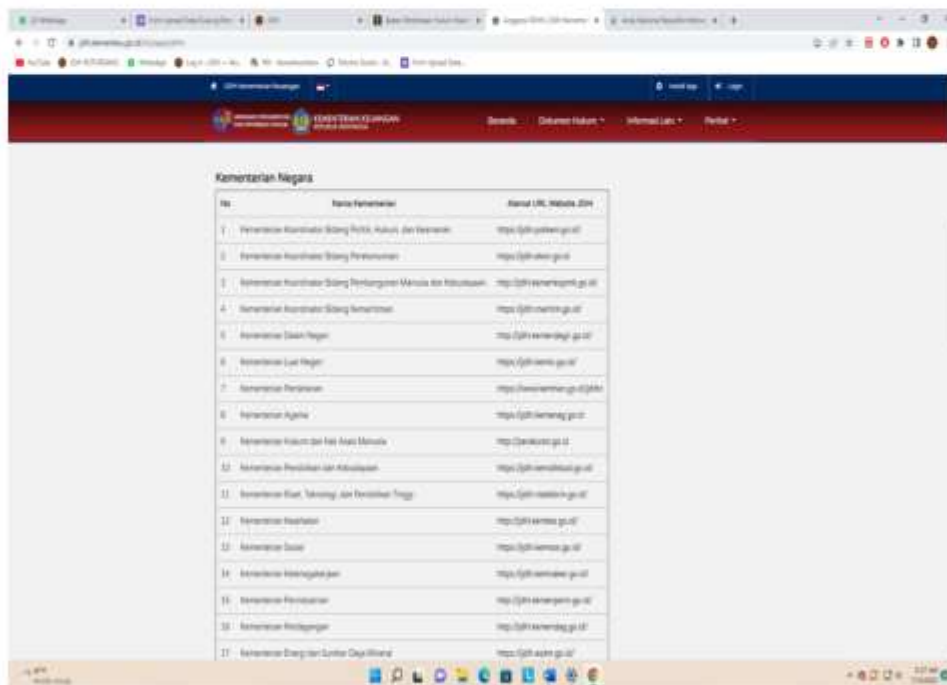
KEMENTERIAN KEUANGAN

Beranda Dokumen Hukum Informasi Lain Partisi

Kementerian Negara

| No | Nama Kementerian | Alamat URL Website JDIH |
|---|---|---|
| 1 | Kementerian Koordinator Bidang Politik, Hukum, dan Keamanan | https://jdih.polkam.go.id/ |
| 2 | Kementerian Koordinator Bidang Perekonomian | https://jdih.ekon.go.id |
| 3 | Kementerian Koordinator Bidang Pembangunan Manusia dan Kebudayaan | http://jdih.kemenkopmk.go.id/ |
| 4 | Kementerian Koordinator Bidang Kemaritiman | https://jdih.maritim.go.id/ |
| 5 | Kementerian Dalam Negeri | https://jdih.kemendagri.go.id/ |
| 6 | Kementerian Luar Negeri | https://jdih.kemlu.go.id/ |
| 7 | Kementerian Pertahanan | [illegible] |
| 8 | Kementerian Agama | https://jdih.kemenag.go.id |
| 9 | Kementerian Hukum dan Hak Asasi Manusia | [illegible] |
| 10 | Kementerian Pendidikan dan Kebudayaan | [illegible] |
| 11 | Kementerian Riset, Teknologi, dan Pendidikan Tinggi | https://jdih.ristekdikti.go.id/ |
| 12 | Kementerian Kesehatan | https://jdih.kemkes.go.id/ |
| 13 | Kementerian Sosial | https://jdih.kemsos.go.id/ |
| 14 | Kementerian Ketenagakerjaan | https://jdih.kemnaker.go.id/ |
| 15 | Kementerian Perindustrian | http://jdih.kemenperin.go.id/ |
| 16 | Kementerian Perdagangan | http://jdih.kemendag.go.id/ |
| 17 | Kementerian Energi dan Sumber Daya Mineral | https://jdih.esdm.go.id/ |